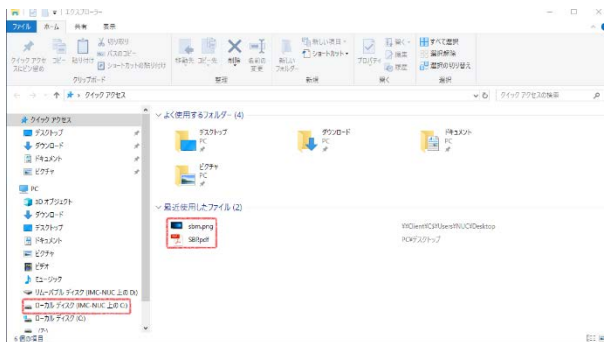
| エクスプローラー

ファイル ホーム 共有 表示

クイック アクセスにピン留めする コピー 貼り付け 切り取り パスのコピー ショートカットの貼り付け
クリップボード

移動先 コピー先 削除 名前の変更
整理

新しいフォルダー 新しい項目 ショートカット
新規

プロパティ 開く 編集 履歴
開く

すべて選択 選択解除 選択の切り替え
選択

← → ↑ クイック アクセス

クイック アクセスの検索

クイック アクセス
デスクトップ
ダウンロード
ドキュメント
ピクチャ
PC
3D オブジェクト
ダウンロード
デスクトップ
ドキュメント
ピクチャ
ビデオ
ミュージック
リムーバブル ディスク (IMC-NUC 上の D)
ローカル ディスク (IMC-NUC 上の C)
ローカル ディスク (C:)
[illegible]

よく使用するフォルダー (4)

デスクトップ
PC

ダウンロード
PC

ドキュメント
PC

ピクチャ
PC

最近使用したファイル (2)

sbm.png \\Client\C$\Users\NUC\Desktop

SBI.pdf PC\デスクトップ

6 個の項目